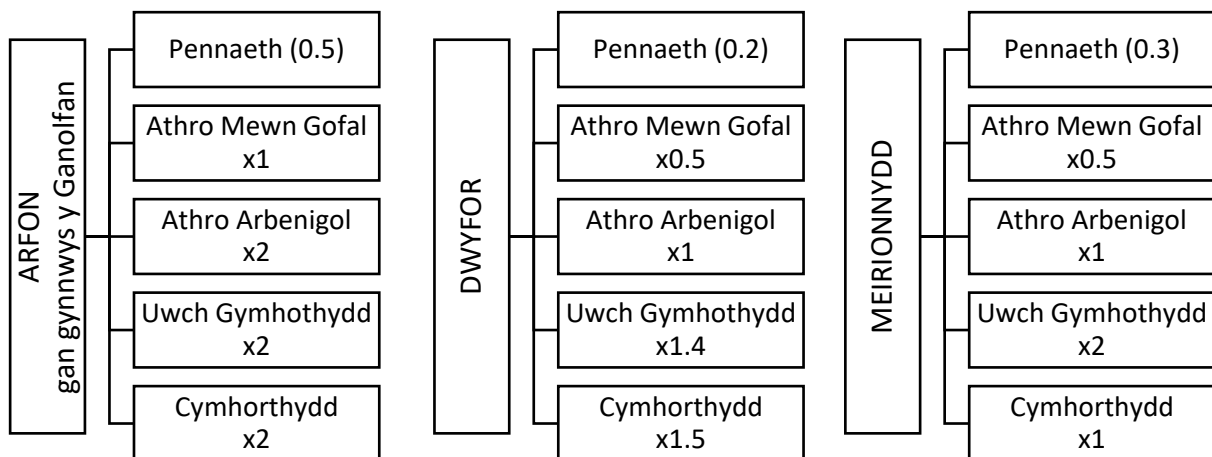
ARFON
gan gynnwys y Ganolfan

Pennaeth (0.5)

Athro Mewn Gofal x1

Athro Arbenigol x2

Uwch Gymhothydd x2

Cymhorthydd x2

DWYFOR

Pennaeth (0.2)

Athro Mewn Gofal x0.5

Athro Arbenigol x1

Uwch Gymhothydd x1.4

Cymhorthydd x1.5

MEIRIONNYDD

Pennaeth (0.3)

Athro Mewn Gofal x0.5

Athro Arbenigol x1

Uwch Gymhothydd x2

Cymhorthydd x1